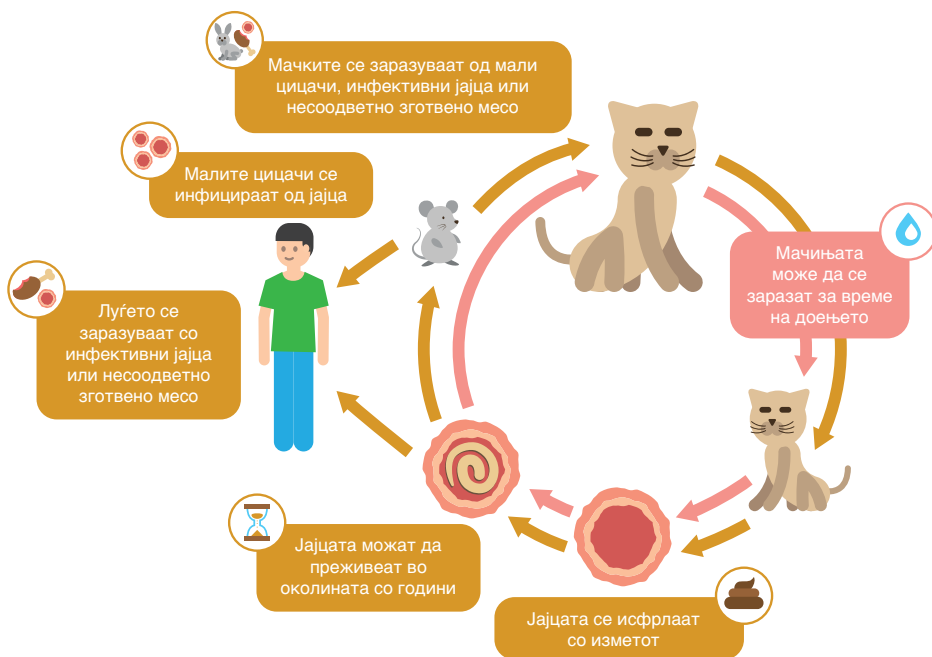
Мачките се заразуваат од мали цицачи, инфективни јајца или несоодветно зготвено месо

Малите цицачи се инфицираат од јајца

Луѓето се заразуваат со инфективни јајца или несоодветно зготвено месо

Мачињата може да се заразат за време на доењето

Јајцата можат да преживеат во околината со години

Јајцата се исфрлаат со изметот